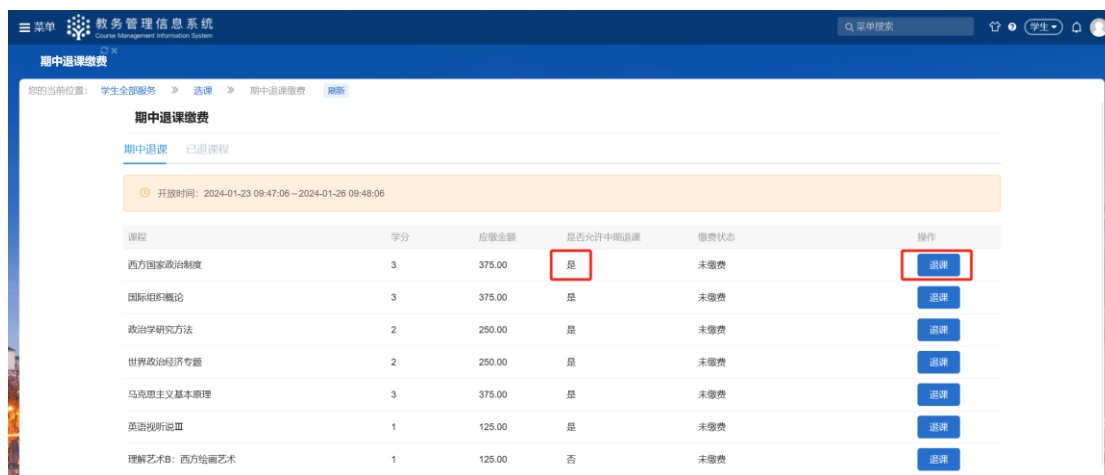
≡菜单 教务管理信息系统 Course Management Information System

菜单搜索 学生

期中退课缴费

您的当前位置: 学生全部服务 » 选课 » 期中退课缴费 刷新

期中退课缴费

期中退课 已退课程

开放时间: 2024-01-23 09:47:06 ~ 2024-01-26 09:48:06

| 课程 | 学分 | 应缴金额 | 是否允许中期退课 | 缴费状态 | 操作 |
|---|---|---|---|---|---|
| 西方国家政治制度 | 3 | 375.00 | 是 | 未缴费 | 退课 |
| 国际组织概论 | 3 | 375.00 | 是 | 未缴费 | 退课 |
| 政治学研究方法 | 2 | 250.00 | 是 | 未缴费 | 退课 |
| 世界政治经济专题 | 2 | 250.00 | 是 | 未缴费 | 退课 |
| 马克思主义基本原理 | 3 | 375.00 | 是 | 未缴费 | 退课 |
| 英语视听说Ⅲ | 1 | 125.00 | 是 | 未缴费 | 退课 |
| 理解艺术B：西方绘画艺术 | 1 | 125.00 | 否 | 未缴费 | 退课 |